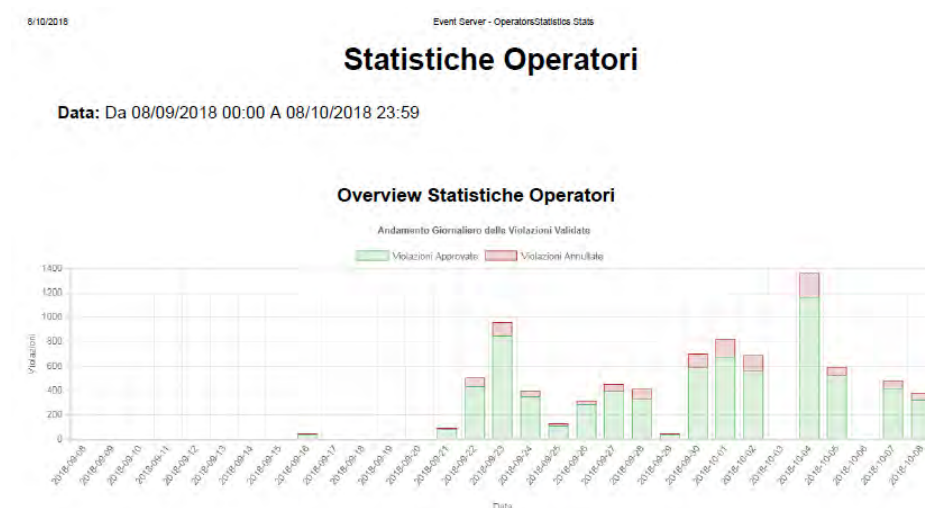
8/10/2018

Event Server - OperatorsStatistics Stats

Statistiche Operatori

Data: Da 08/09/2018 00:00 A 08/10/2018 23:59

Overview Statistiche Operatori

Andamento Giornaliero delle Violazioni Validate

Violazioni Approvate  Violazioni Annullate

1400
1200
1000
800
600
400
200
0

Violazioni

2018-09-08 2018-09-09 2018-09-10 2018-09-11 2018-09-12 2018-09-13 2018-09-14 2018-09-15 2018-09-16 2018-09-17 2018-09-18 2018-09-19 2018-09-20 2018-09-21 2018-09-22 2018-09-23 2018-09-24 2018-09-25 2018-09-26 2018-09-27 2018-09-28 2018-09-29 2018-09-30 2018-10-01 2018-10-02 2018-10-03 2018-10-04 2018-10-05 2018-10-06 2018-10-07 2018-10-08

Data